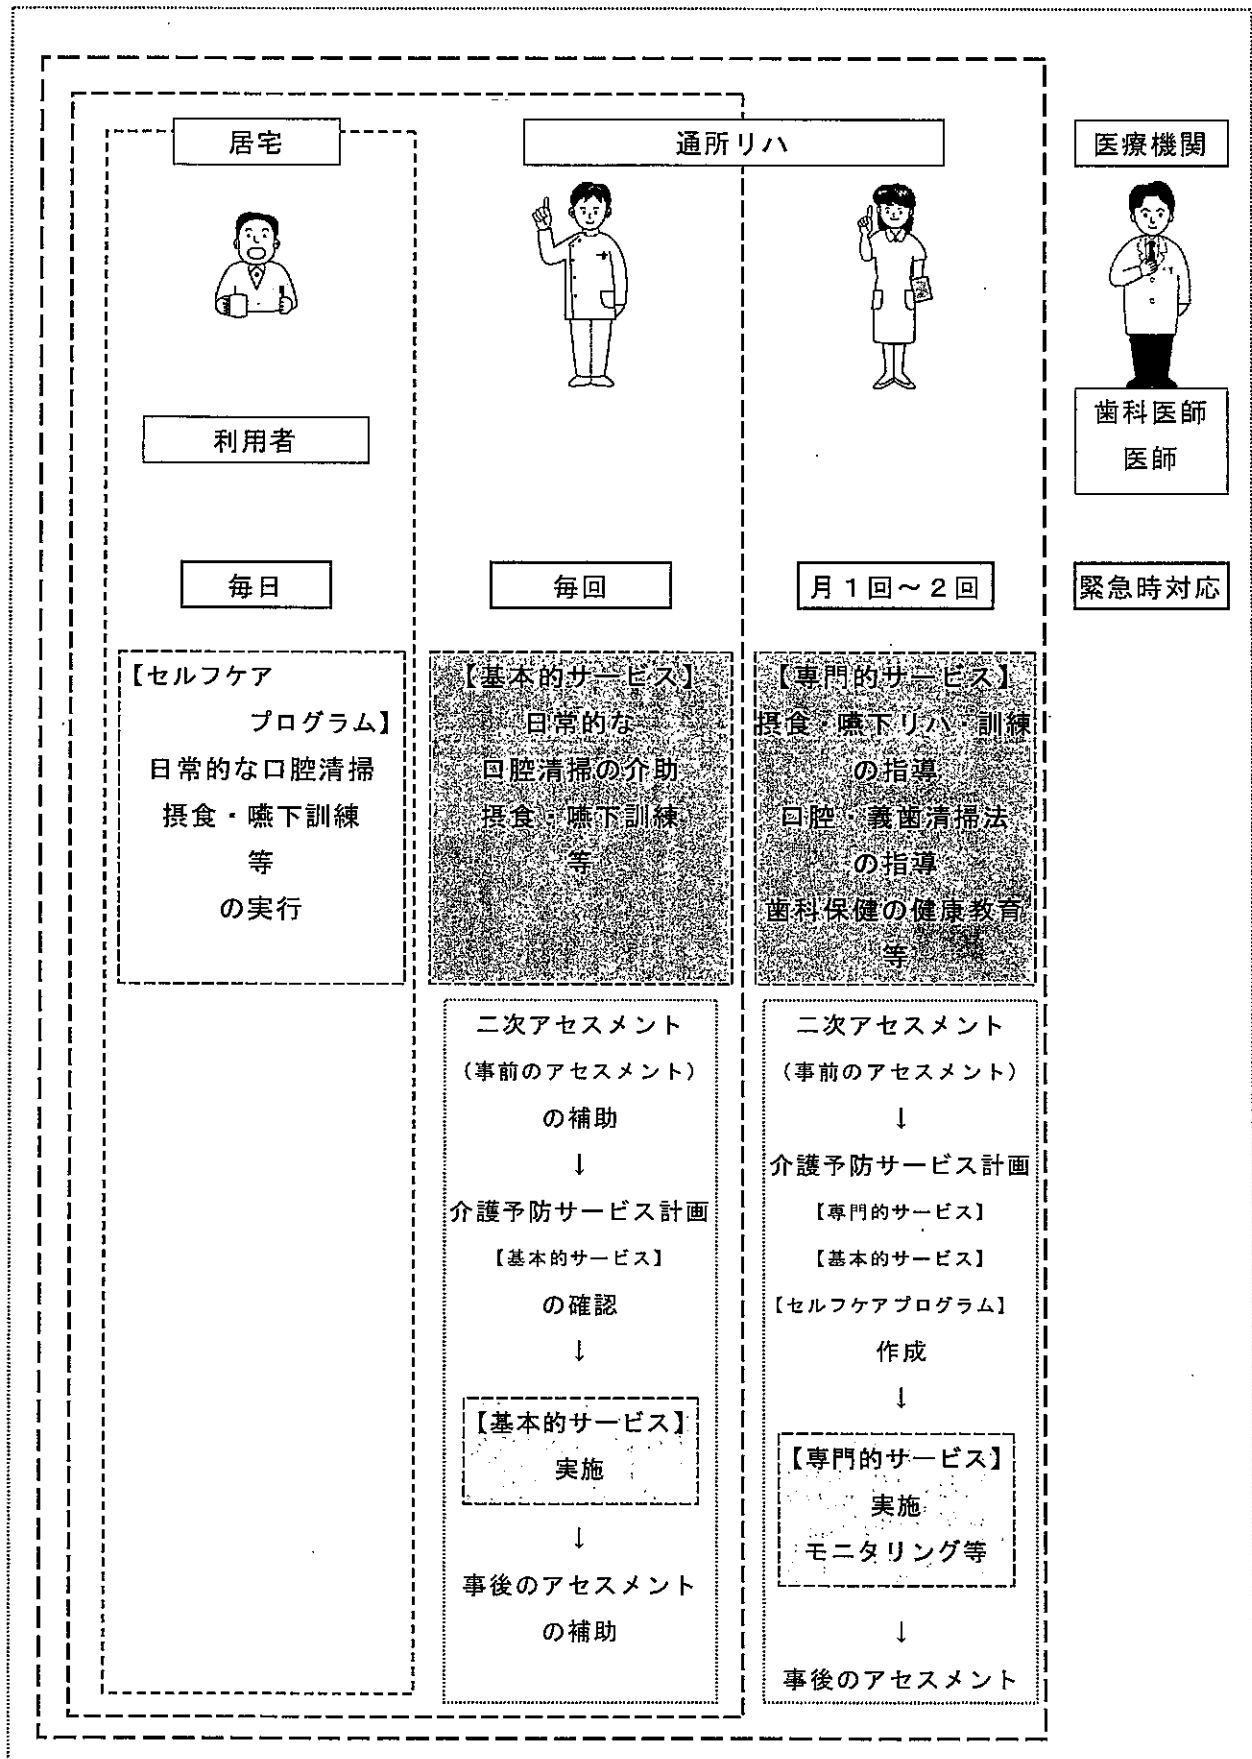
居宅

通所リハ

医療機関

利用者

歯科医師
医師

毎日

毎回

月１回～２回

緊急時対応

【セルフケアプログラム】
日常的な口腔清掃
摂食・嚥下訓練
等
の実行

【基本的サービス】
日常的な
口腔清掃の介助
摂食・嚥下訓練
等

【専門的サービス】
摂食・嚥下リハ・訓練
の指導
口腔・義歯清掃法
の指導
歯科保健の健康教育
等

二次アセスメント
（事前のアセスメント）
の補助
↓
介護予防サービス計画
【基本的サービス】
の確認
↓
【基本的サービス】
実施
↓
事後のアセスメント
の補助

二次アセスメント
（事前のアセスメント）
↓
介護予防サービス計画
【専門的サービス】
【基本的サービス】
【セルフケアプログラム】
作成
↓
【専門的サービス】
実施
モニタリング等
↓
事後のアセスメント